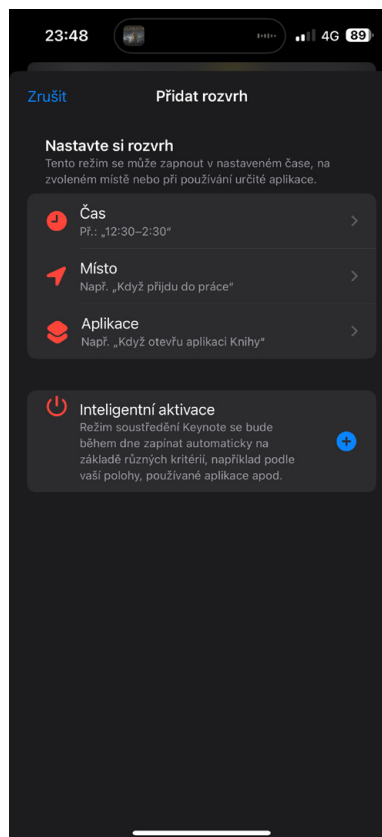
23:48

4G 89

Zrušit

Přidat rozvrh

Nastavte si rozvrh

Tento režim se může zapnout v nastaveném čase, na zvoleném místě nebo při používání určité aplikace.

Čas

Př.: „12:30–2:30"

Místo

Např. „Když přijdu do práce"

Aplikace

Např. „Když otevřu aplikaci Knihy"

Inteligentní aktivace

Režim soustředění Keynote se bude během dne zapínat automaticky na základě různých kritérií, například podle vaší polohy, používané aplikace apod.